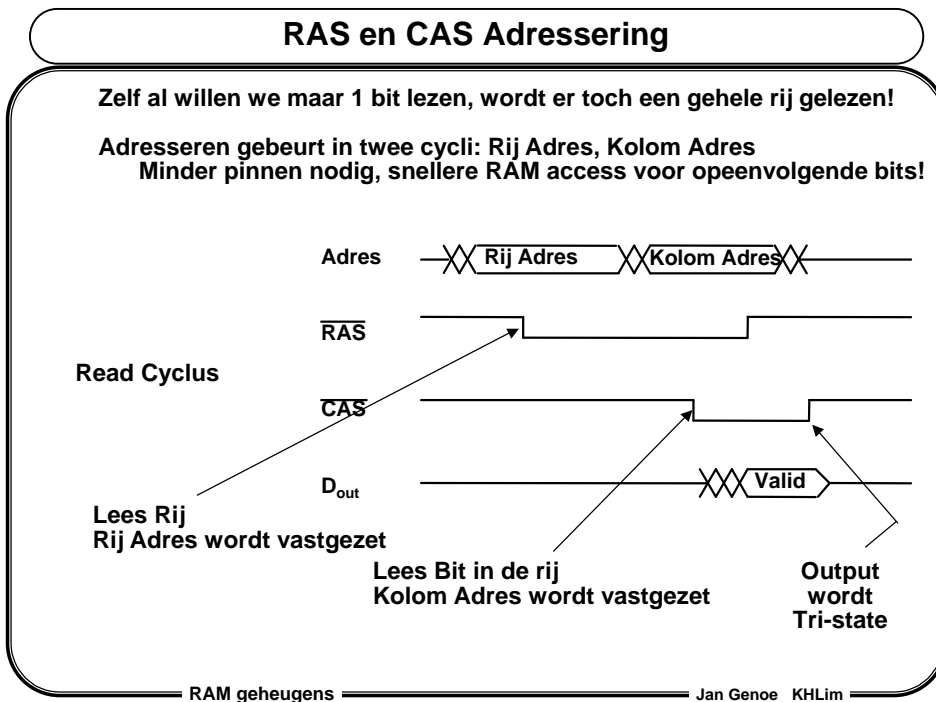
RAS en CAS Adressering

Zelf al willen we maar 1 bit lezen, wordt er toch een gehele rij gelezen!

Adresseren gebeurt in twee cycli: Rij Adres, Kolom Adres
Minder pinnen nodig, snellere RAM access voor opeenvolgende bits!

Adres

Rij Adres

Kolom Adres

$\overline{RAS}$

Read Cyclus

$\overline{CAS}$

$D_{out}$

Valid

Lees Rij
Rij Adres wordt vastgezet

Lees Bit in de rij
Kolom Adres wordt vastgezet

Output
wordt
Tri-state

RAM geheugens

Jan Genoe KHLim